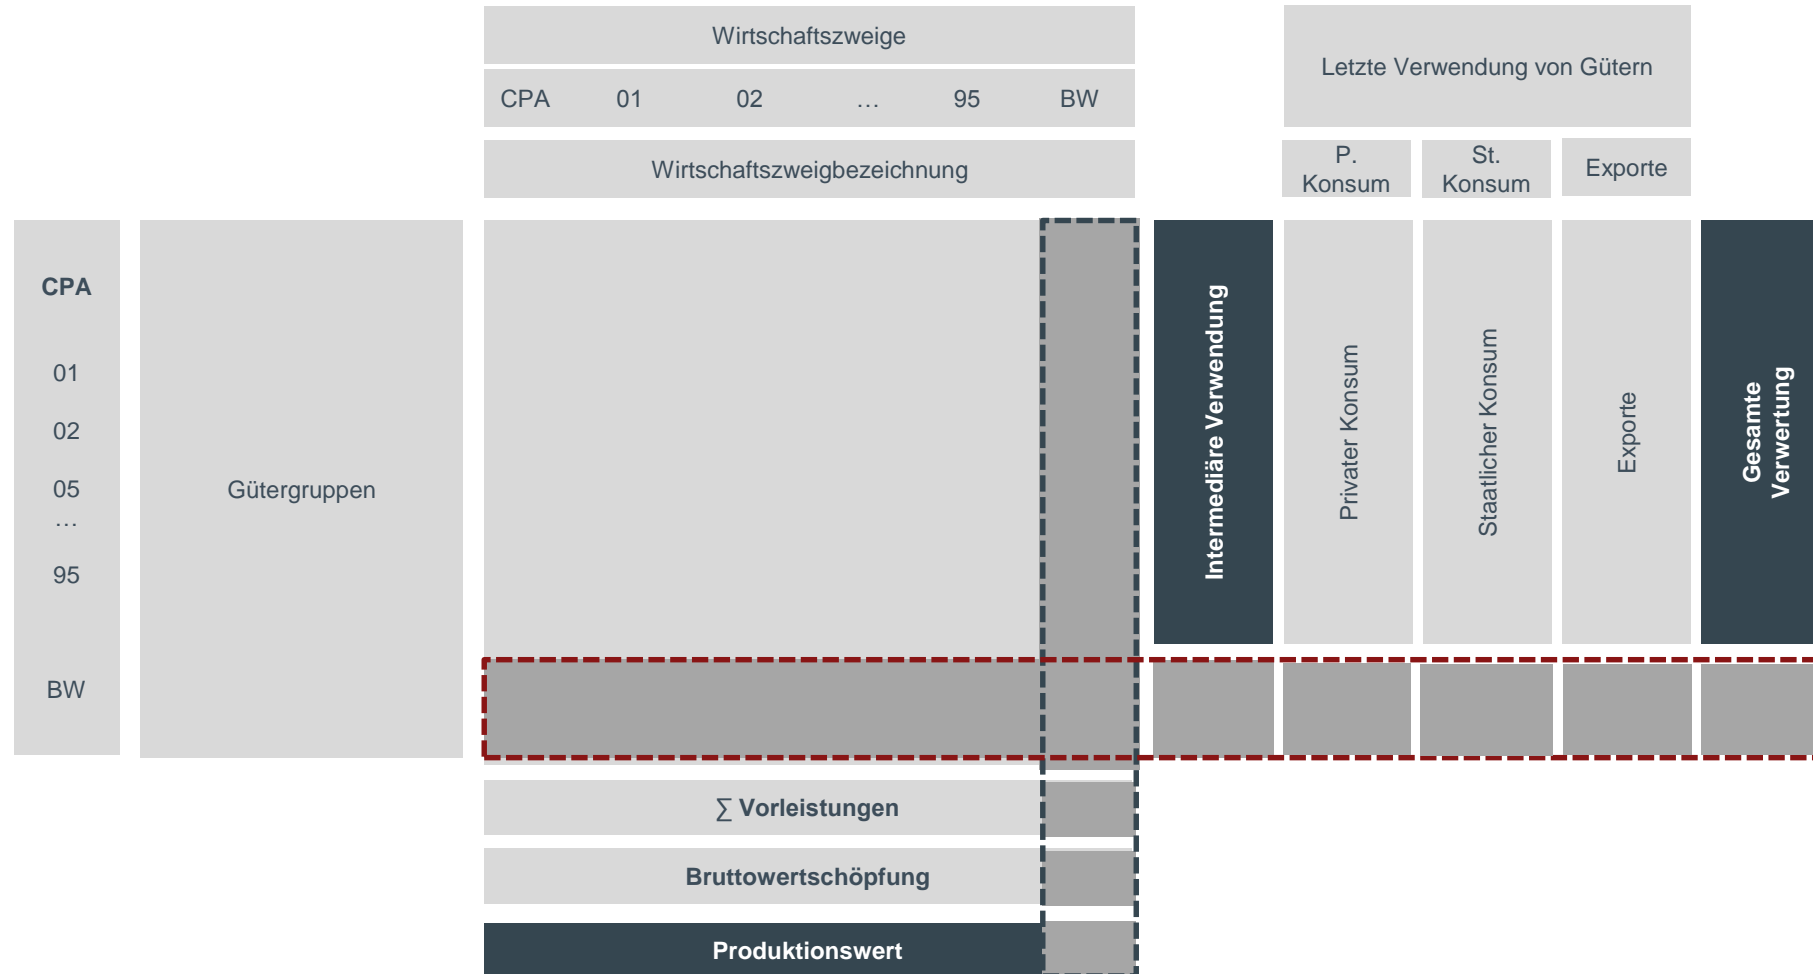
Wirtschaftszweige

CPA 01 02 … 95 BW

Wirtschaftszweigbezeichnung

Letzte Verwendung von Gütern

P. Konsum

St. Konsum

Exporte

CPA

01

02

05

…

95

BW

Gütergruppen

Intermediäre Verwendung

Privater Konsum

Staatlicher Konsum

Exporte

Gesamte Verwertung

$\sum$ Vorleistungen

Bruttowertschöpfung

Produktionswert